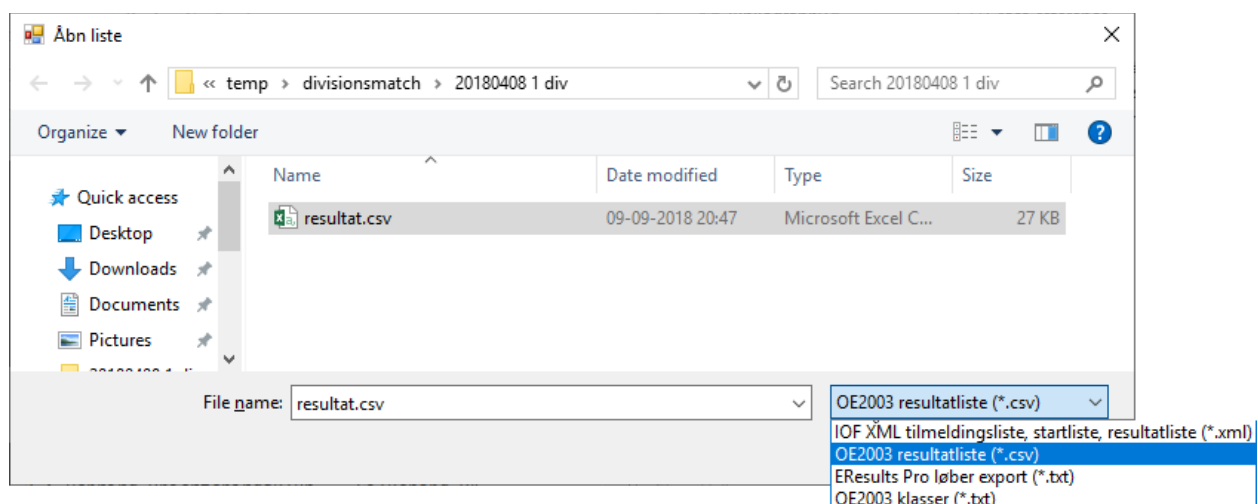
Åbn liste

« temp › divisionsmatch › 20180408 1 div

Search 20180408 1 div

Organize ▾ New folder

Quick access
Desktop
Downloads
Documents
Pictures
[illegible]

| Name | Date modified | Type | Size |
|---|---|---|---|
| resultat.csv | 09-09-2018 20:47 | Microsoft Excel C... | 27 KB |

File name: resultat.csv

OE2003 resultatliste (*.csv)

IOF XML tilmeldingsliste, startliste, resultatliste (*.xml)
OE2003 resultatliste (*.csv)
EResults Pro løber export (*.txt)
OE2003 klasser (*.txt)